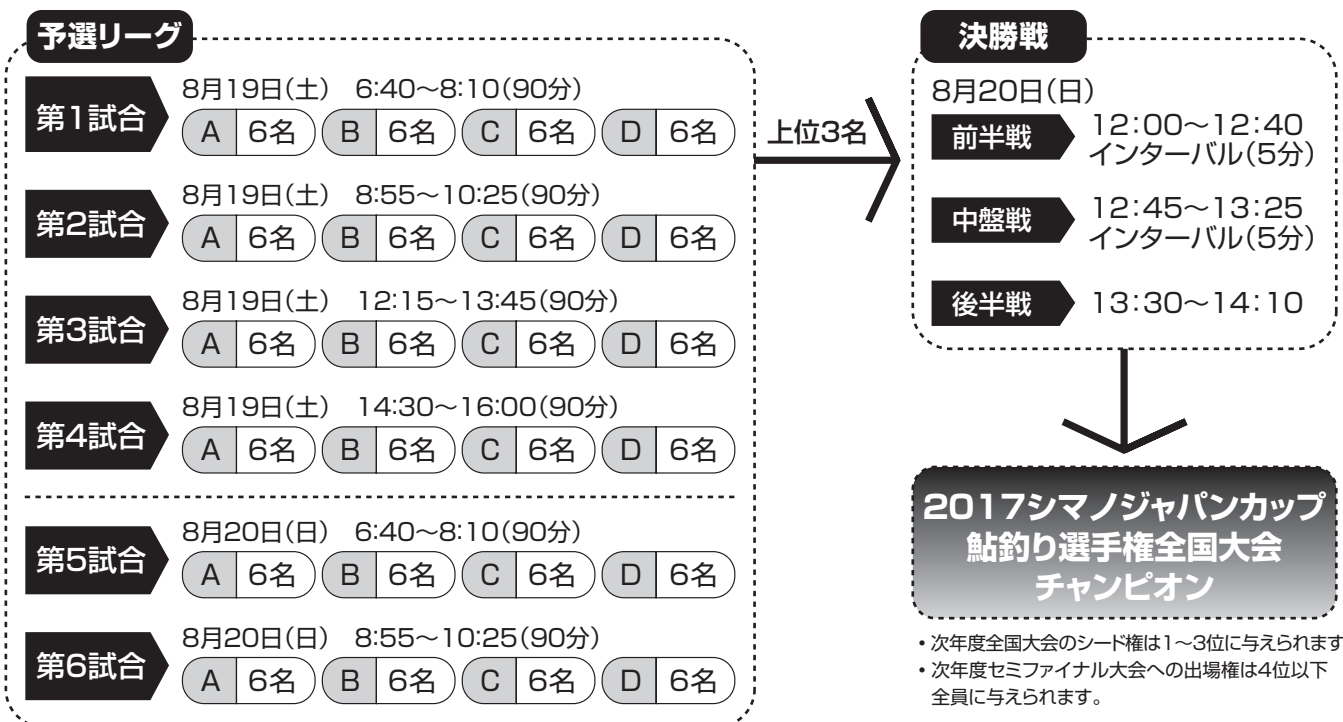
予選リーグ

第1試合
8月19日(土)　6:40〜8:10(90分)
A 6名 B 6名 C 6名 D 6名

第2試合
8月19日(土)　8:55〜10:25(90分)
A 6名 B 6名 C 6名 D 6名

第3試合
8月19日(土)　12:15〜13:45(90分)
A 6名 B 6名 C 6名 D 6名

第4試合
8月19日(土)　14:30〜16:00(90分)
A 6名 B 6名 C 6名 D 6名

第5試合
8月20日(日)　6:40〜8:10(90分)
A 6名 B 6名 C 6名 D 6名

第6試合
8月20日(日)　8:55〜10:25(90分)
A 6名 B 6名 C 6名 D 6名

上位3名

決勝戦
8月20日(日)
前半戦 12:00〜12:40 インターバル(5分)
中盤戦 12:45〜13:25 インターバル(5分)
後半戦 13:30〜14:10

2017シマノジャパンカップ
鮎釣り選手権全国大会
チャンピオン

• 次年度全国大会のシード権は1〜3位に与えられます
• 次年度セミファイナル大会への出場権は4位以下全員に与えられます。